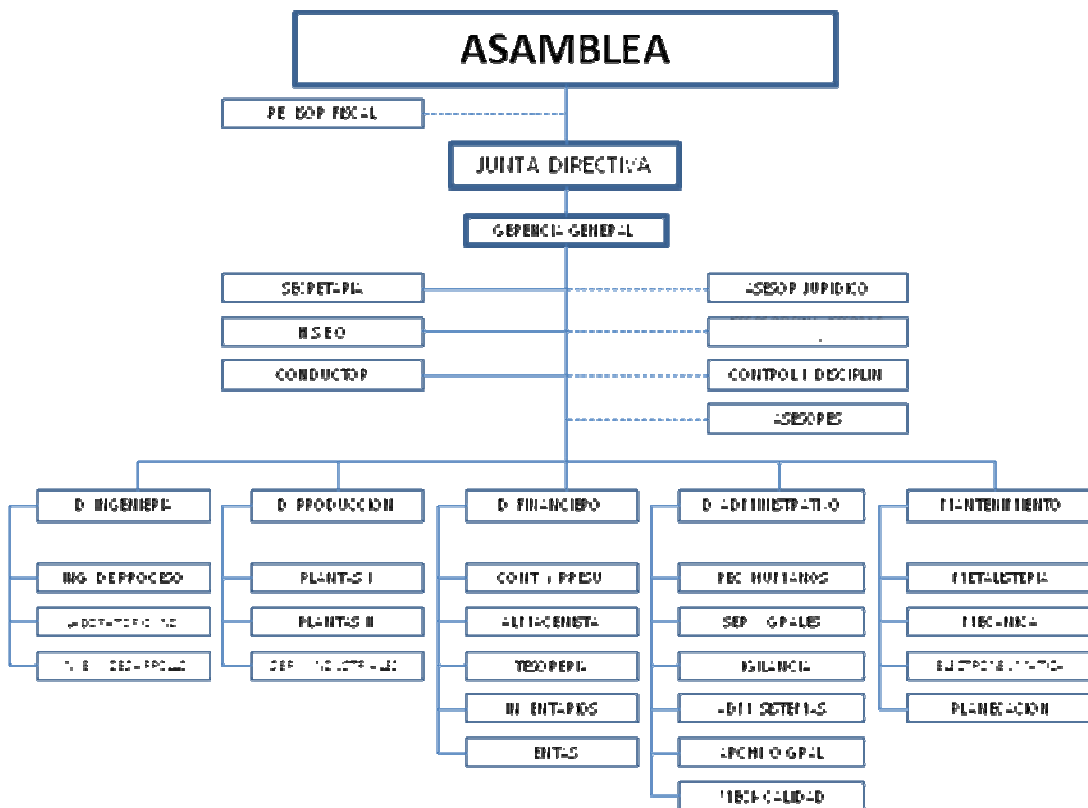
ASAMBLEA

REVISOR FISCAL

JUNTA DIRECTIVA

GERENCIA GENERAL

SECRETARIA

ASESOR JURIDICO

ASEO

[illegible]

CONDUCTOR

CONTROL I DISCIPLIN

ASESORES

D. INGENIERIA

ING. DE PROCESO

LABORATORIO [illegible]

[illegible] DESARROLLO

D. PRODUCCION

PLANTAS I

PLANTAS II

SER. INDUSTRIALES

D. FINANCIERO

CONT. / PRESU

ALMACENISTA

TESORERIA

INVENTARIOS

VENTAS

D. ADMINISTRATIVO

REC. HUMANOS

SER. GRALES

VIGILANCIA

ADM. SISTEMAS

ARCHIVO GRAL

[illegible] CALIDAD

MANTENIMIENTO

METALISTERIA

MECANICA

ELECTROMECANICA

PLANEACION